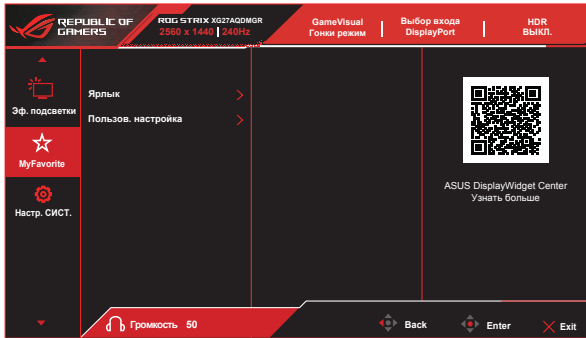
REPUBLIC OF GAMERS
ROG STRIX XG27AQDMGR
2560 x 1440 | 240Hz
GameVisual
Гонки режим
Выбор входа
DisplayPort
HDR
ВЫКЛ.

Эф. подсветки
MyFavorite
Настр. СИСТ.

Ярлык
Пользов. настройка

ASUS DisplayWidget Center
Узнать больше

Громкость 50
Back
Enter
Exit